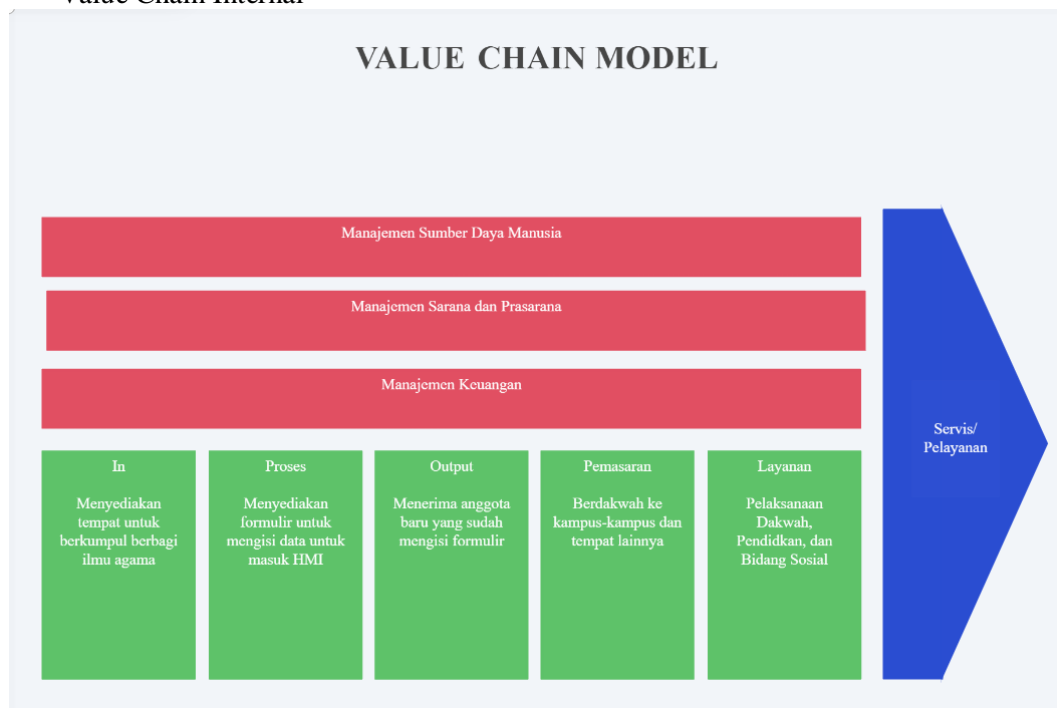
Value Chain Internal

VALUE CHAIN MODEL

Manajemen Sumber Daya Manusia

Manajemen Sarana dan Prasarana

Manajemen Keuangan

In

Menyediakan tempat untuk berkumpul berbagi ilmu agama

Proses

Menyediakan formulir untuk mengisi data untuk masuk HMI

Output

Menerima anggota baru yang sudah mengisi formulir

Pemasaran

Berdakwah ke kampus-kampus dan tempat lainnya

Layanan

Pelaksanaan Dakwah, Pendidkan, dan Bidang Sosial

Servis/ Pelayanan